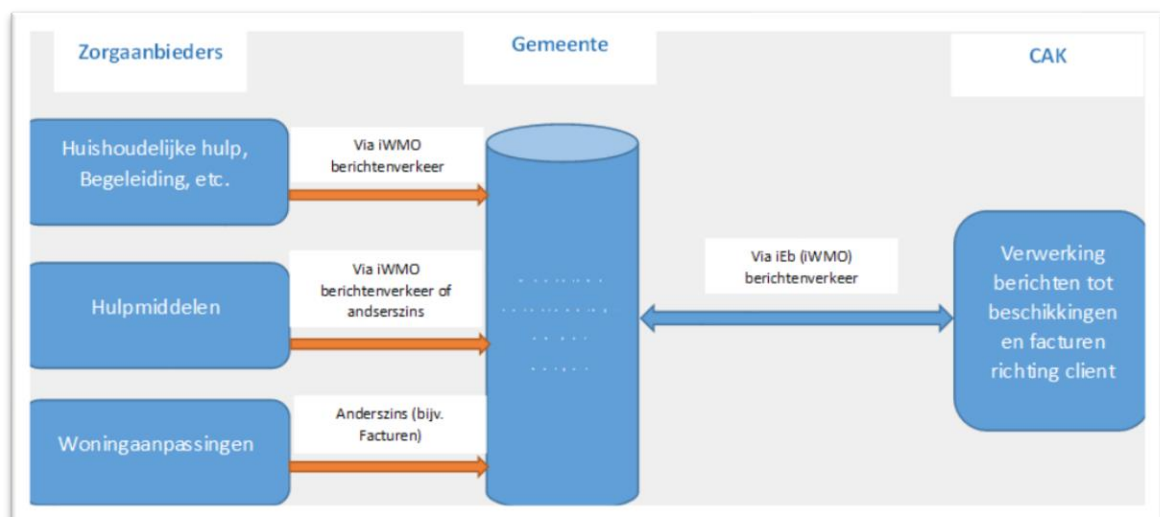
Zorgaanbieders

Gemeente

CAK

Huishoudelijke hulp, Begeleiding, etc.

Via iWMO berichtenverkeer

Hulpmiddelen

Via iWMO berichtenverkeer of andserszins

Woningaanpassingen

Anderszins (bijv. Facturen)

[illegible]

Via iEb (iWMO) berichtenverkeer

Verwerking berichten tot beschikkingen en facturen richting client